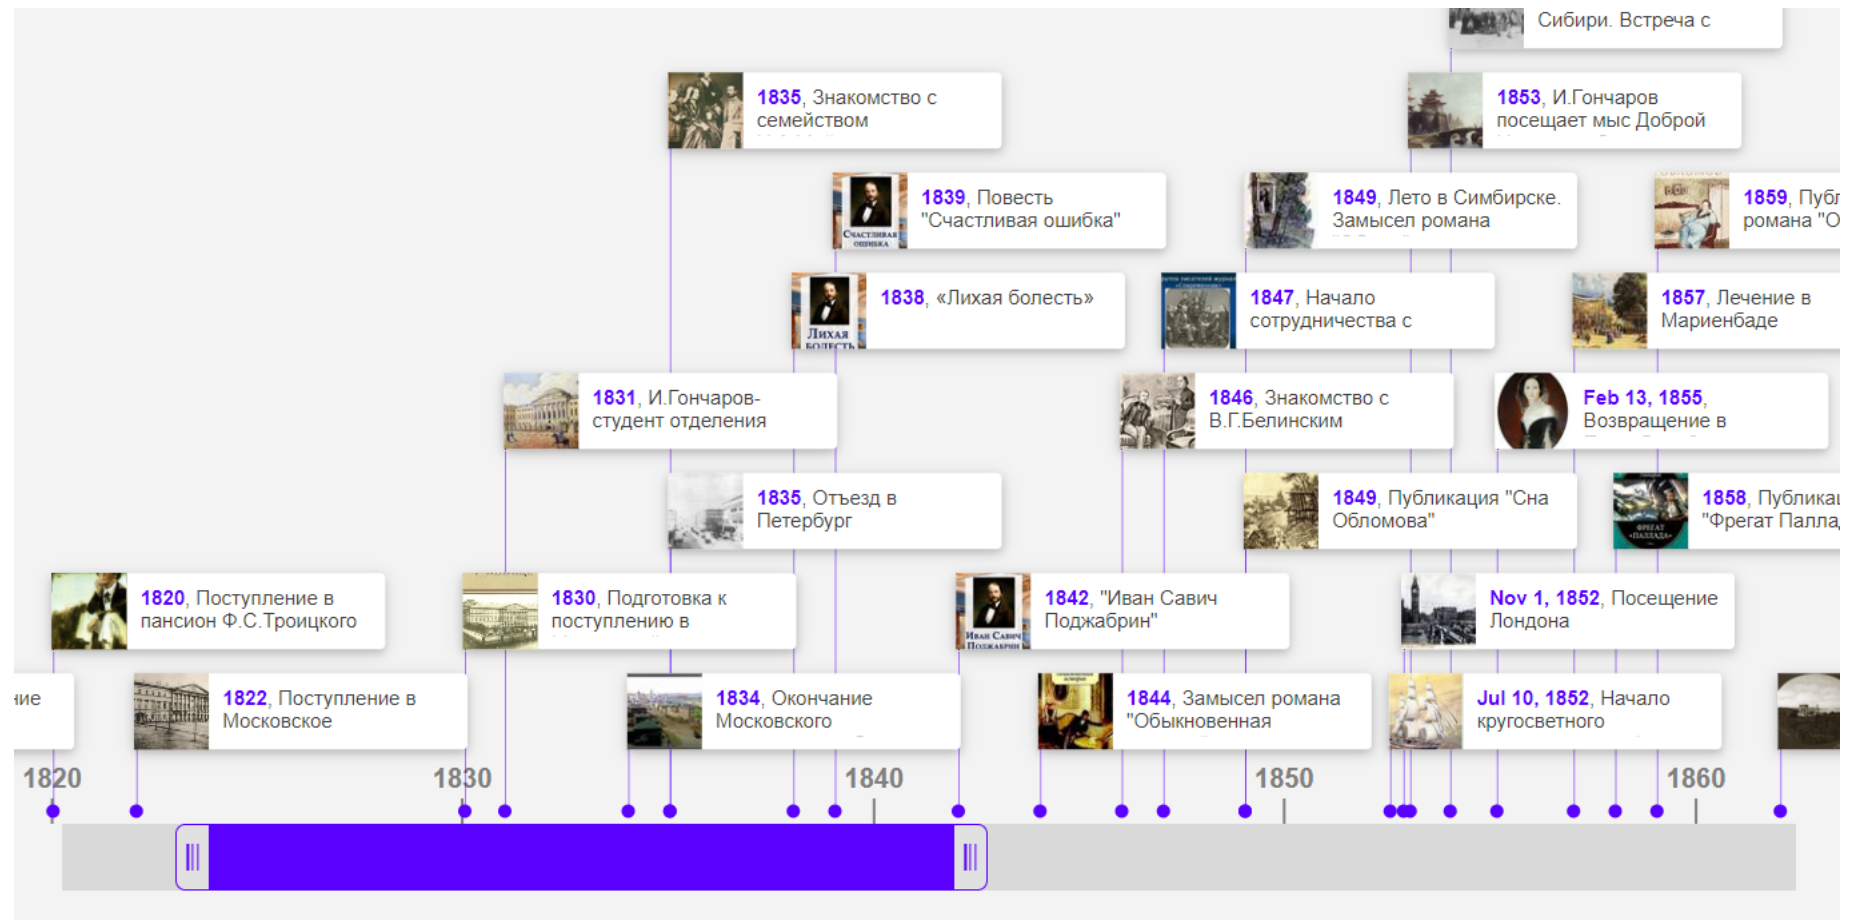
Сибири. Встреча с

1835, Знакомство с семейством

1853, И.Гончаров посещает мыс Доброй

1839, Повесть "Счастливая ошибка"

1849, Лето в Симбирске. Замысел романа

1859, Публ романа "О

1838, «Лихая болесть»

1847, Начало сотрудничества с

1857, Лечение в Мариенбаде

1831, И.Гончаров-студент отделения

1846, Знакомство с В.Г.Белинским

Feb 13, 1855, Возвращение в

1835, Отъезд в Петербург

1849, Публикация "Сна Обломова"

1858, Публика "Фрегат Палла

1820, Поступление в пансион Ф.С.Троицкого

1830, Подготовка к поступлению в

1842, "Иван Савич Поджабрин"

Nov 1, 1852, Посещение Лондона

ние

1822, Поступление в Московское

1834, Окончание Московского

1844, Замысел романа "Обыкновенная

Jul 10, 1852, Начало кругосветного

1820 1830 1840 1850 1860